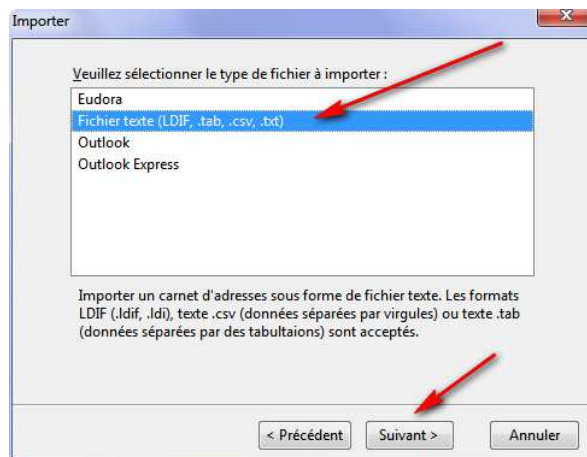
Importer

Veuillez sélectionner le type de fichier à importer :

Eudora
Fichier texte (LDIF, .tab, .csv, .txt)
Outlook
Outlook Express

Importer un carnet d'adresses sous forme de fichier texte. Les formats LDIF (.ldif, .ldi), texte .csv (données séparées par virgules) ou texte .tab (données séparées par des tabultaions) sont acceptés.

< Précédent
Suivant >
Annuler